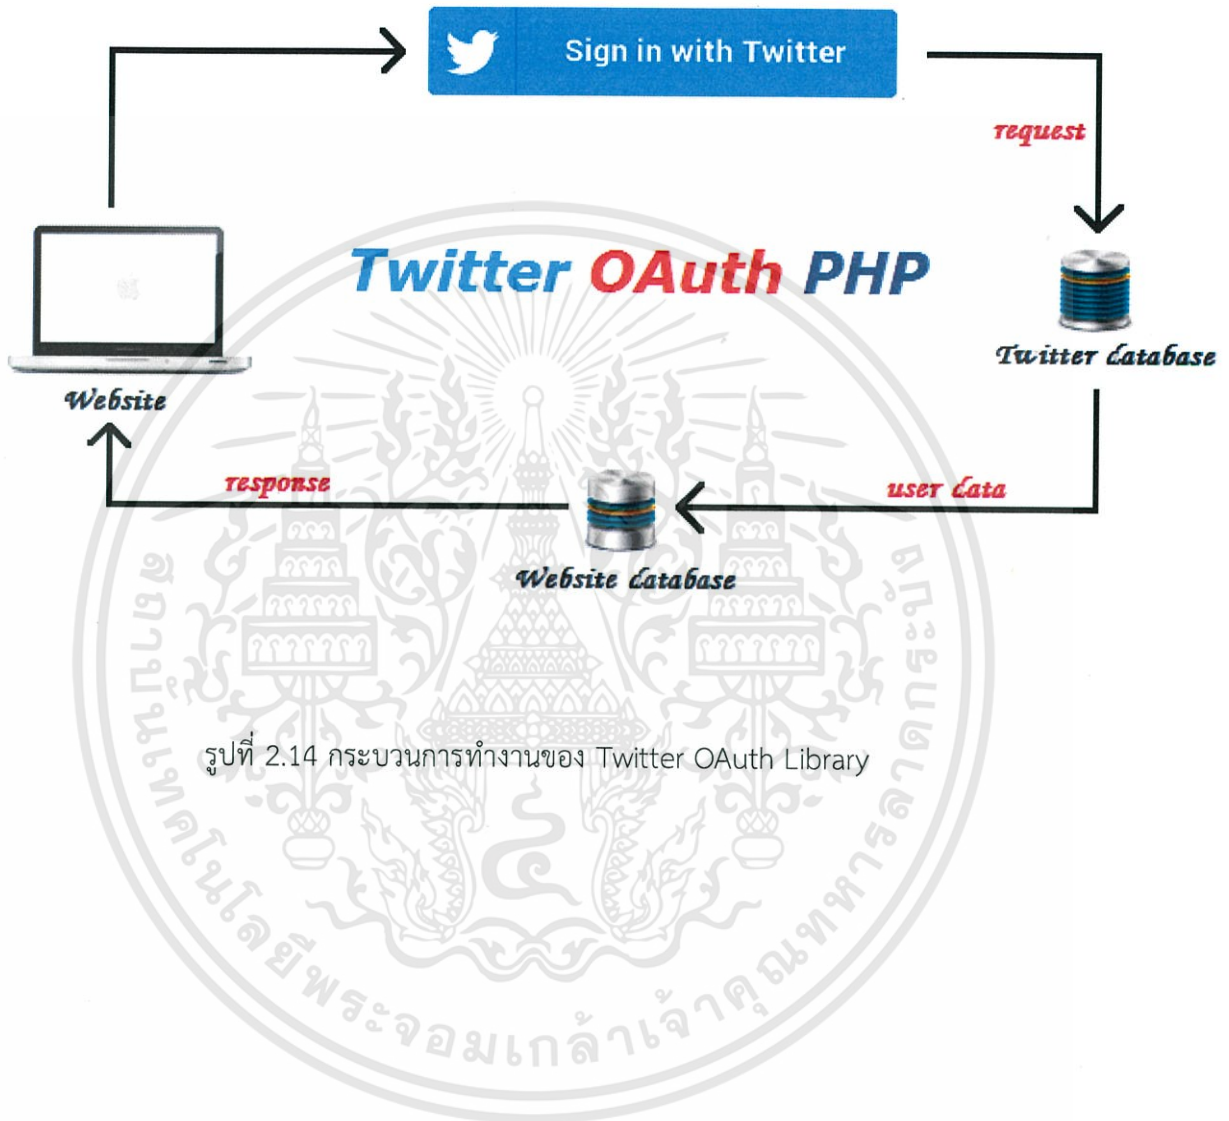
Sign in with Twitter

request

Twitter OAuth PHP

Twitter database

Website

response

user data

Website database

รูปที่ 2.14 กระบวนการทำงานของ Twitter OAuth Library

สถาบันเทคโนโลยีพระจอมเกล้าเจ้าคุณทหารลาดกระบัง